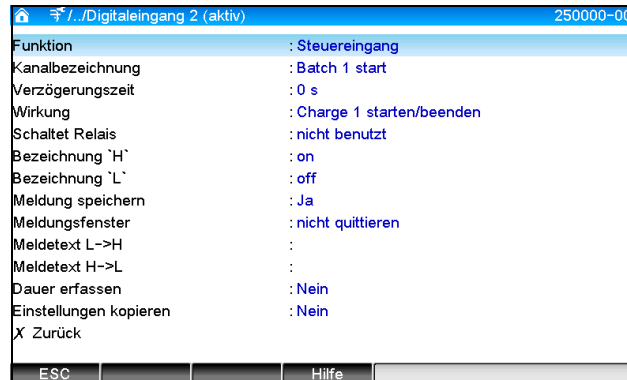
/../Digitaleingang 2 (aktiv) 250000-00

| | |
|---|---|
| Funktion | : Steuereingang |
| Kanalbezeichnung | : Batch 1 start |
| Verzögerungszeit | : 0 s |
| Wirkung | : Charge 1 starten/beenden |
| Schaltet Relais | : nicht benutzt |
| Bezeichnung `H` | : on |
| Bezeichnung `L` | : off |
| Meldung speichern | : Ja |
| Meldungsfenster | : nicht quittieren |
| Meldetext L->H | : |
| Meldetext H->L | : |
| Dauer erfassen | : Nein |
| Einstellungen kopieren | : Nein |

X Zurück

ESC Hilfe